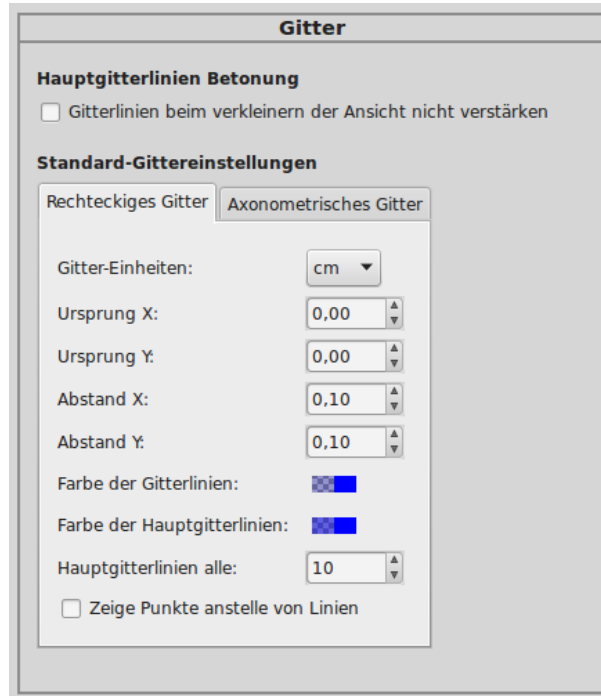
Gitter

Hauptgitterlinien Betonung

Gitterlinien beim verkleinern der Ansicht nicht verstärken

Standard-Gittereinstellungen

Rechteckiges Gitter | Axonometrisches Gitter

Gitter-Einheiten: cm

Ursprung X: 0,00

Ursprung Y: 0,00

Abstand X: 0,10

Abstand Y: 0,10

Farbe der Gitterlinien:

Farbe der Hauptgitterlinien:

Hauptgitterlinien alle: 10

Zeige Punkte anstelle von Linien